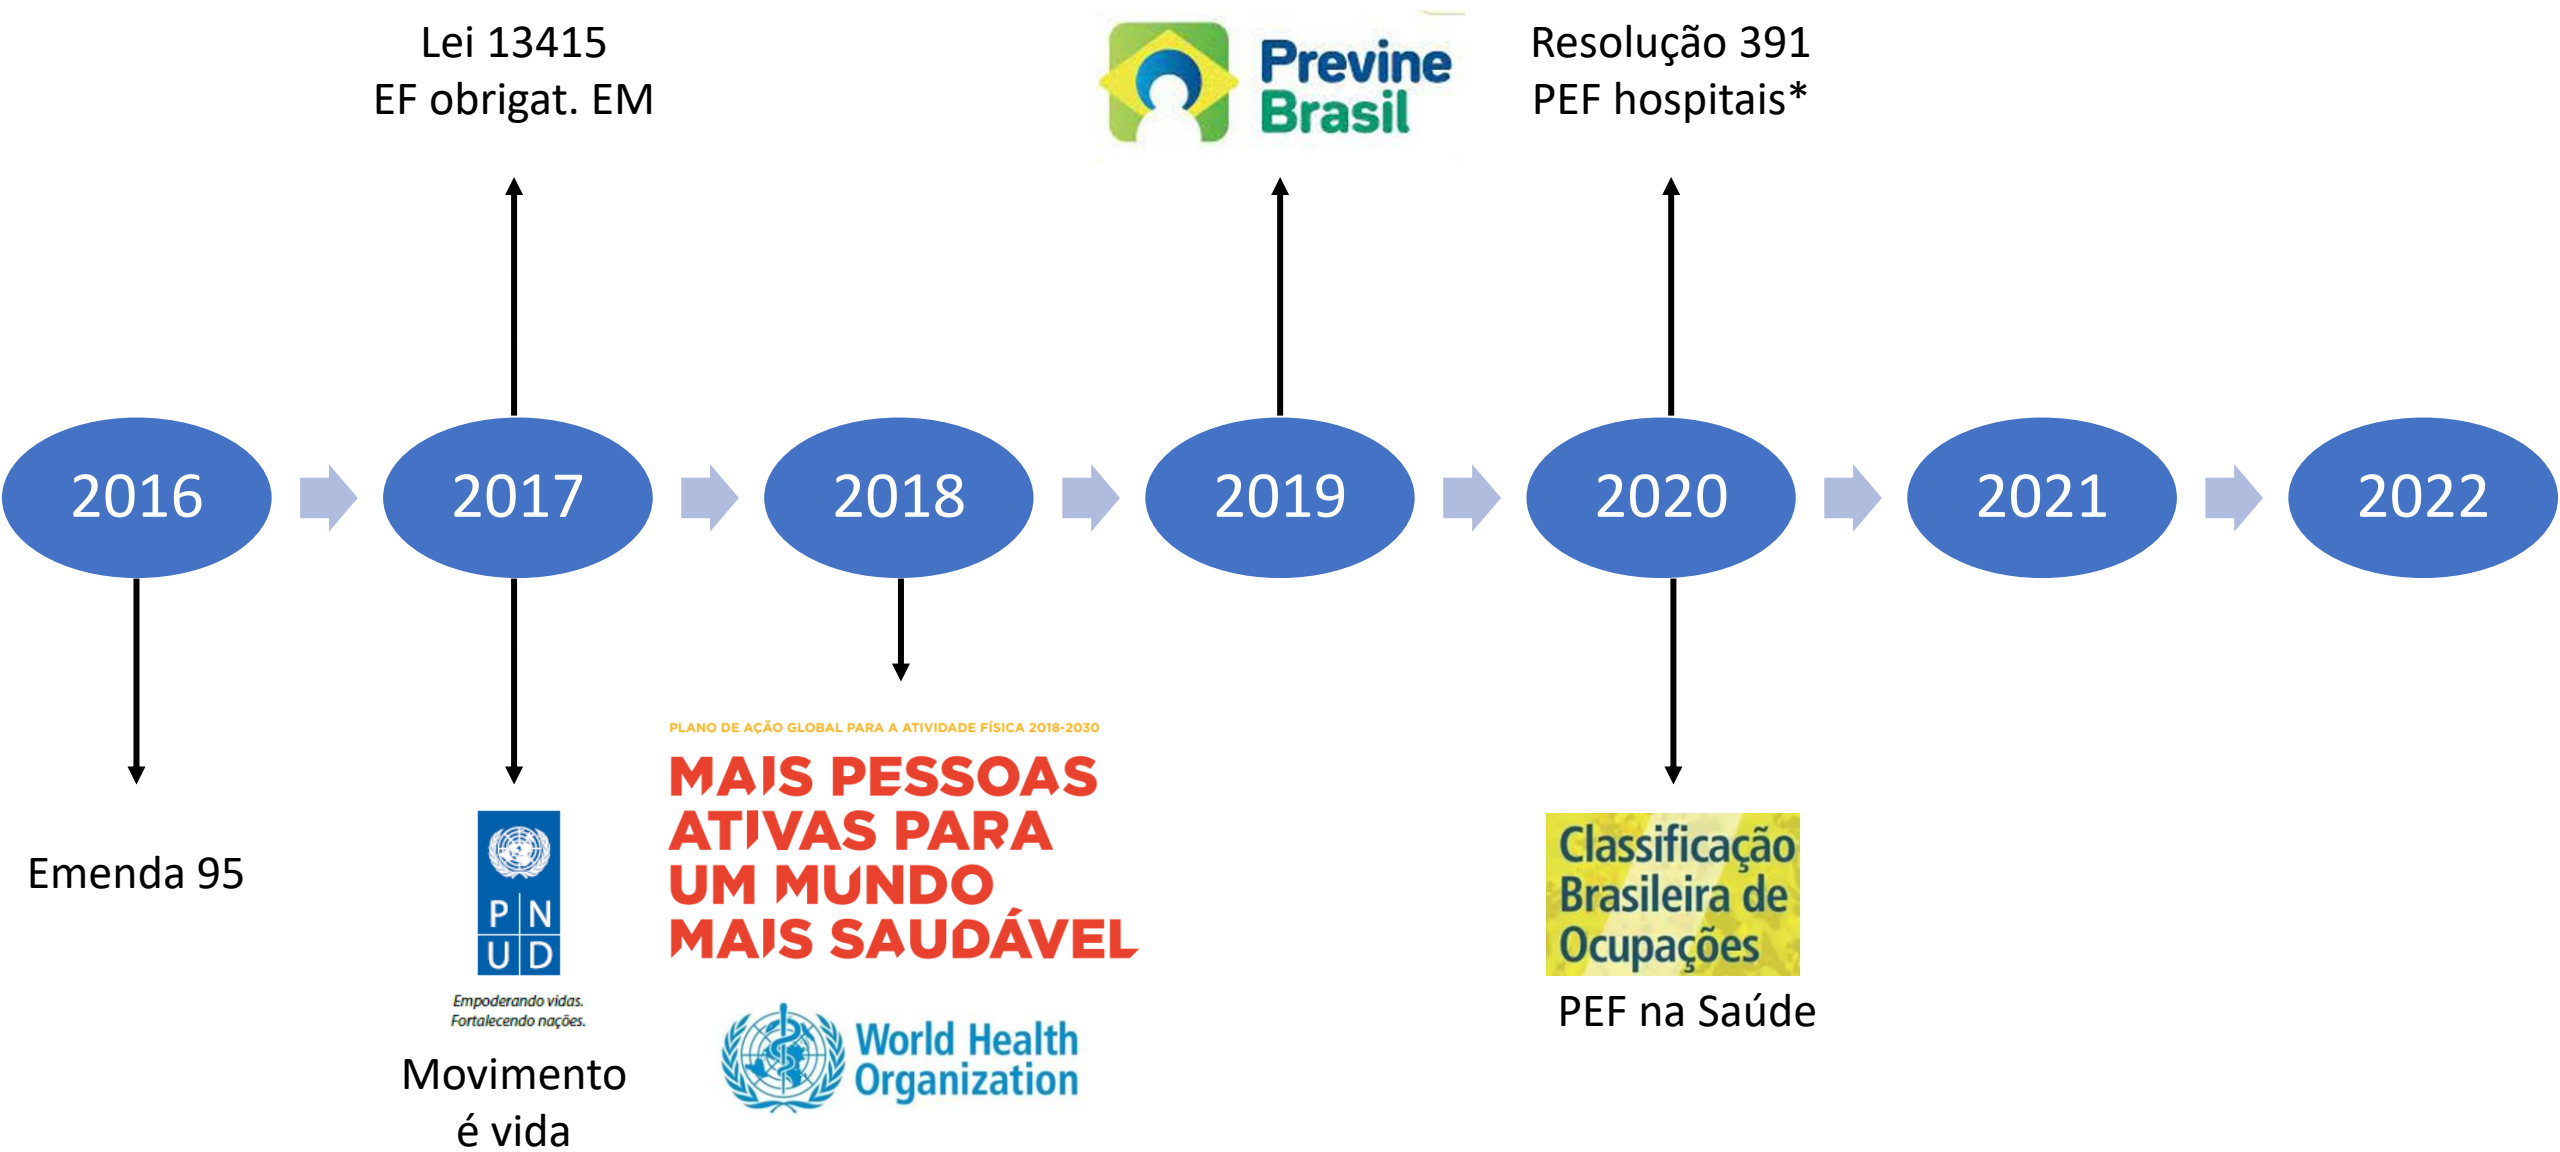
Lei 13415
EF obrigat. EM

Previne Brasil

Resolução 391
PEF hospitais*

2016

2017

2018

2019

2020

2021

2022

Emenda 95

P N
U D

Empoderando vidas.
Fortalecendo nações.

Movimento
é vida

PLANO DE AÇÃO GLOBAL PARA A ATIVIDADE FÍSICA 2018-2030

MAIS PESSOAS ATIVAS PARA UM MUNDO MAIS SAUDÁVEL

World Health Organization

Classificação Brasileira de Ocupações

PEF na Saúde